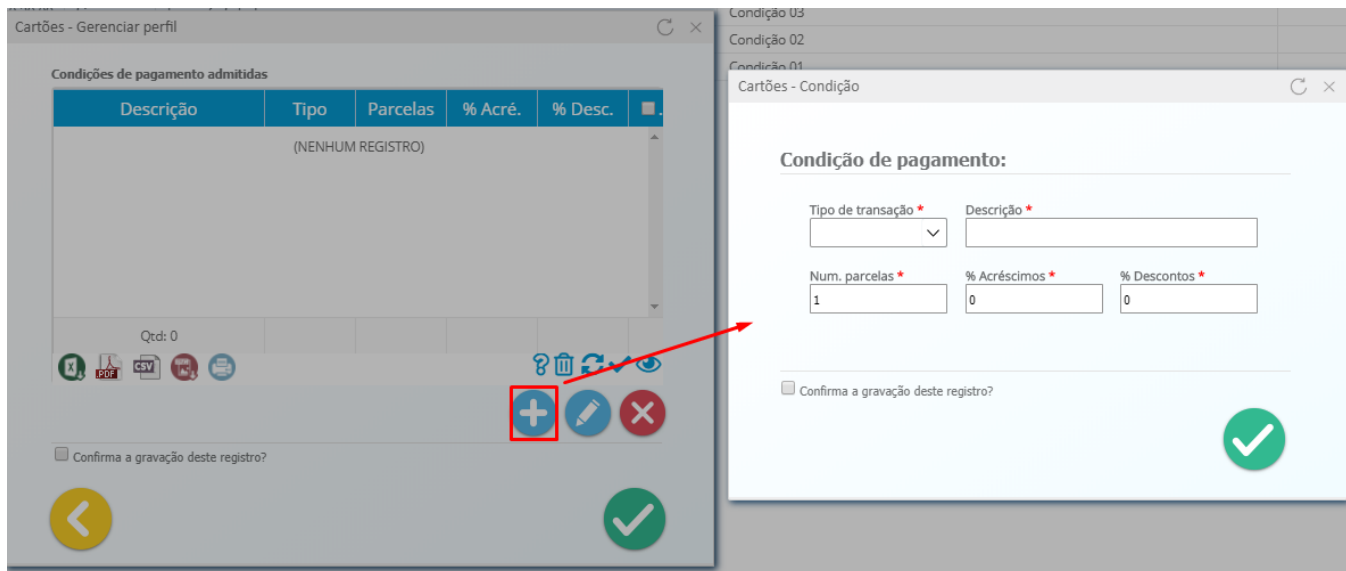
Cartões - Gerenciar perfil

Condições de pagamento admitidas

| Descrição | Tipo | Parcelas | % Acré. | % Desc. |
|---|---|---|---|---|
| (NENHUM REGISTRO) | | | | |
| Qtd: 0 | | | | |

PDF CSV

Confirma a gravação deste registro?

Condição 03
Condição 02
Condição 01

Cartões - Condição

Condição de pagamento:

Tipo de transação *
Descrição *
Num. parcelas *
1
% Acréscimos *
0
% Descontos *
0

Confirma a gravação deste registro?